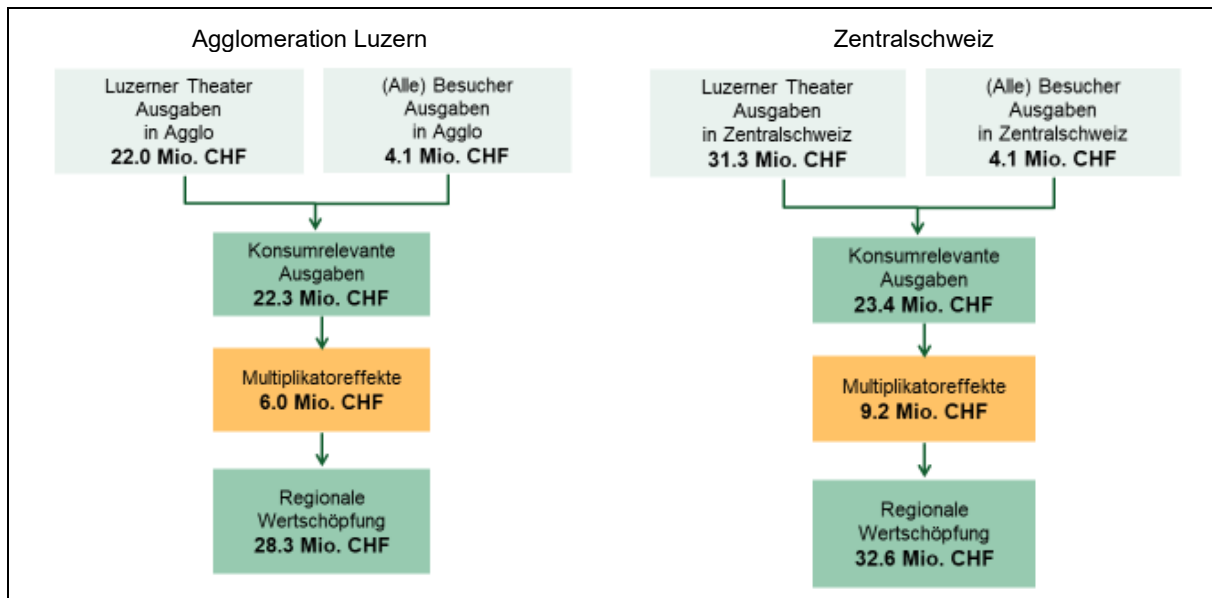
Agglomeration Luzern

Luzerner Theater Ausgaben in Agglo
**22.0 Mio. CHF**

(Alle) Besucher Ausgaben in Agglo
**4.1 Mio. CHF**

Konsumrelevante Ausgaben
**22.3 Mio. CHF**

Multiplikatoreffekte
**6.0 Mio. CHF**

Regionale Wertschöpfung
**28.3 Mio. CHF**

Zentralschweiz

Luzerner Theater Ausgaben in Zentralschweiz
**31.3 Mio. CHF**

(Alle) Besucher Ausgaben in Zentralschweiz
**4.1 Mio. CHF**

Konsumrelevante Ausgaben
**23.4 Mio. CHF**

Multiplikatoreffekte
**9.2 Mio. CHF**

Regionale Wertschöpfung
**32.6 Mio. CHF**